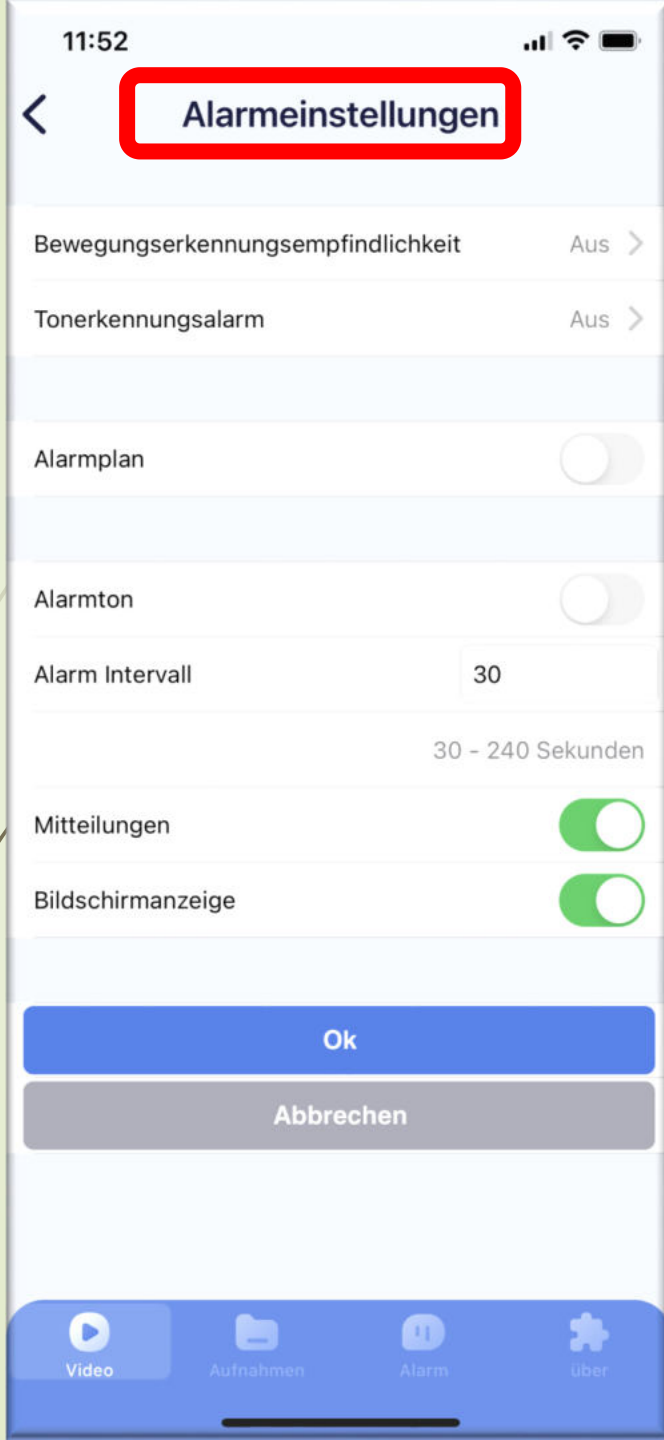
11:52

Alarmeinstellungen

Bewegungserkennungsempfindlichkeit Aus

Tonerkennungsalarm Aus

Alarmplan

Alarmton

Alarm Intervall 30

30 - 240 Sekunden

Mitteilungen

Bildschirmanzeige

Ok

Abbrechen

Video Aufnahmen Alarm über